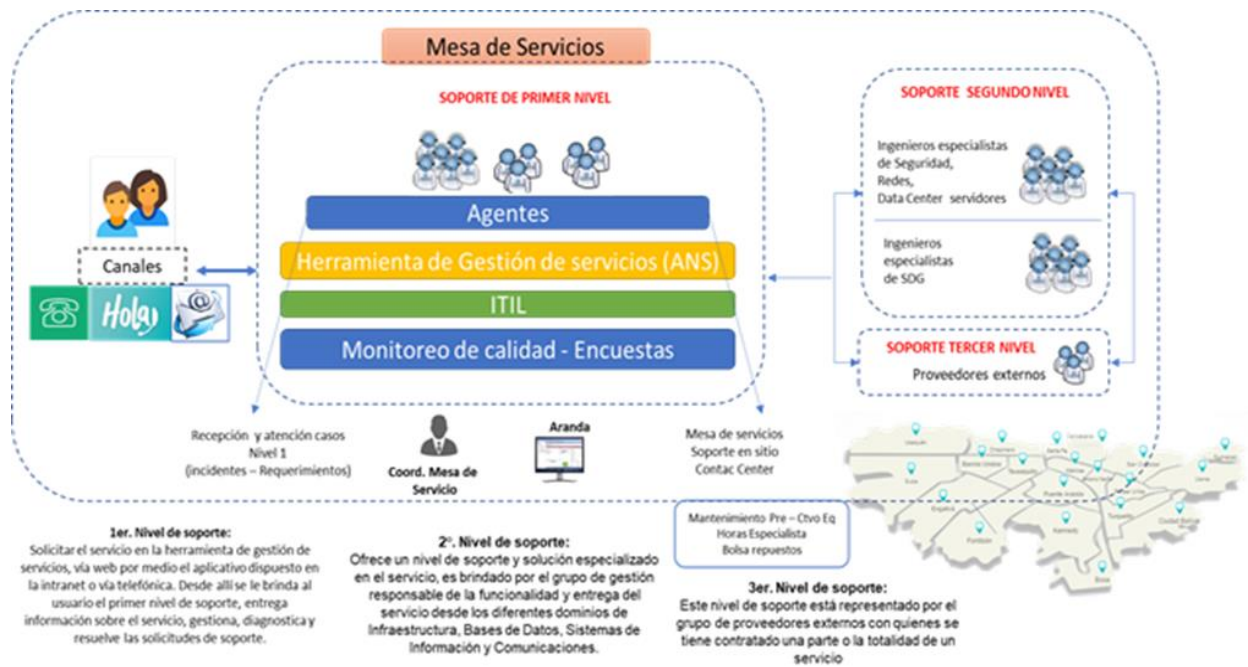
Mesa de Servicios

SOPORTE DE PRIMER NIVEL

Agentes

Herramienta de Gestión de servicios (ANS)

ITIL

Monitoreo de calidad - Encuestas

Canales

Hola

SOPORTE SEGUNDO NIVEL

Ingenieros especialistas de Seguridad, Redes, Data Center servidores

Ingenieros especialistas de SDG

SOPORTE TERCER NIVEL

Proveedores externos

Recepción y atención casos Nivel 1 (incidentes – Requerimientos)

Coord. Mesa de Servicio

Aranda

Mesa de servicios Soporte en sitio Contac Center

Mantenimiento Pre – Ctvo Eq Horas Especialista Bolsa repuestos

1er. Nivel de soporte:
Solicitar el servicio en la herramienta de gestión de servicios, vía web por medio el aplicativo dispuesto en la intranet o vía telefónica. Desde allí se le brinda al usuario el primer nivel de soporte, entrega información sobre el servicio, gestiona, diagnostica y resuelve las solicitudes de soporte.

2°. Nivel de soporte:
Ofrece un nivel de soporte y solución especializado en el servicio, es brindado por el grupo de gestión responsable de la funcionalidad y entrega del servicio desde los diferentes dominios de Infraestructura, Bases de Datos, Sistemas de Información y Comunicaciones.

3er. Nivel de soporte:
Este nivel de soporte está representado por el grupo de proveedores externos con quienes se tiene contratado una parte o la totalidad de un servicio